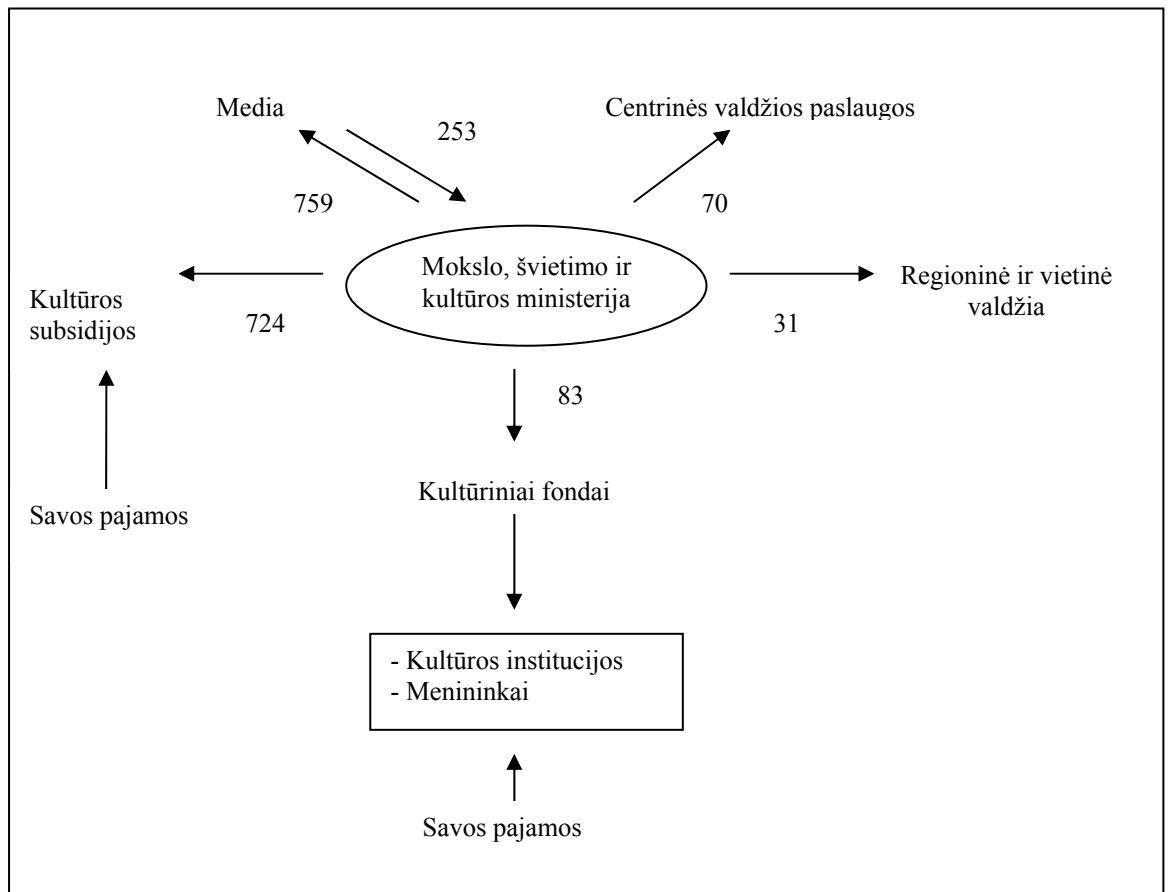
Media

253

Centrinės valdžios paslaugos

759

70

Mokslo, švietimo ir kultūros ministerija

Kultūros subsidijos

724

Regioninė ir vietinė valdžia

31

83

Savos pajamos

Kultūriniai fondai

- Kultūros institucijos
- Menininkai

Savos pajamos